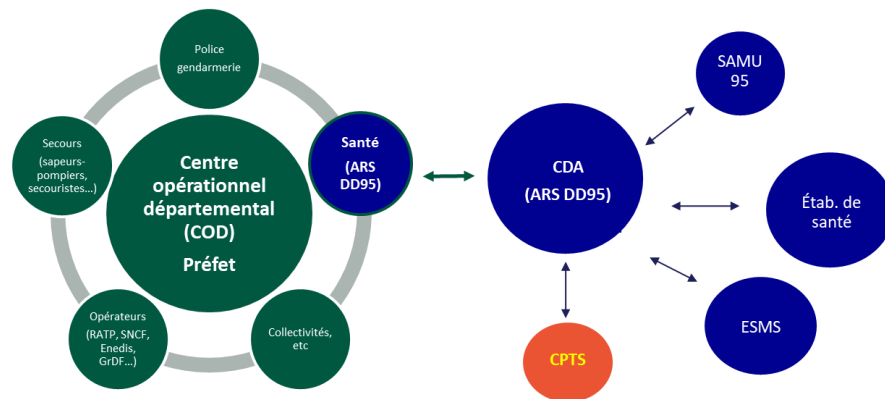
Police gendarmerie

Secours (sapeurs-pompiers, secouristes…)

Centre opérationnel départemental (COD)

Préfet

Santé (ARS DD95)

Opérateurs (RATP, SNCF, Enedis, GrDF…)

Collectivités, etc

CDA (ARS DD95)

SAMU 95

Étab. de santé

ESMS

CPTS